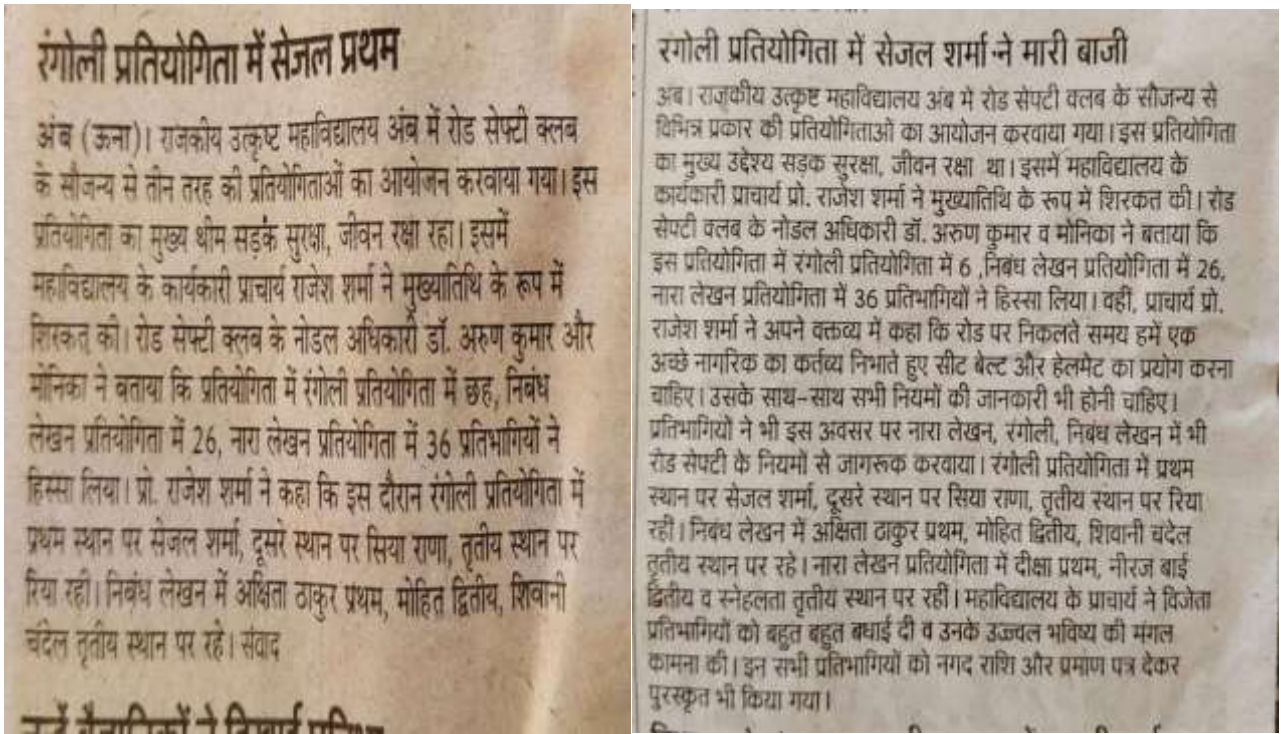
रंगोली प्रतियोगिता में सेजल प्रथम

अंब (ऊना)। राजकीय उत्कृष्ट महाविद्यालय अंब में रोड सेफ्टी क्लब के सौजन्य से तीन तरह की प्रतियोगिताओं का आयोजन करवाया गया। इस प्रतियोगिता का मुख्य थीम सड़क सुरक्षा, जीवन रक्षा रहा। इसमें महाविद्यालय के कार्यकारी प्राचार्य राजेश शर्मा ने मुख्यातिथि के रूप में शिरकत की। रोड सेफ्टी क्लब के नोडल अधिकारी डॉ. अरुण कुमार और मोनिका ने बताया कि प्रतियोगिता में रंगोली प्रतियोगिता में छह, निबंध लेखन प्रतियोगिता में 26, नारा लेखन प्रतियोगिता में 36 प्रतिभागियों ने हिस्सा लिया। प्रो. राजेश शर्मा ने कहा कि इस दौरान रंगोली प्रतियोगिता में प्रथम स्थान पर सेजल शर्मा, दूसरे स्थान पर सिया राणा, तृतीय स्थान पर रिया रही। निबंध लेखन में अक्षिता ठाकुर प्रथम, मोहित द्वितीय, शिवानी चंदेल तृतीय स्थान पर रहे। संवाद

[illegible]

रंगोली प्रतियोगिता में सेजल शर्मा ने मारी बाजी

अंब। राजकीय उत्कृष्ट महाविद्यालय अंब मे रोड सेफ्टी क्लब के सौजन्य से विभिन्न प्रकार की प्रतियोगिताओ का आयोजन करवाया गया। इस प्रतियोगिता का मुख्य उद्देश्य सड़क सुरक्षा, जीवन रक्षा था। इसमें महाविद्यालय के कार्यकारी प्राचार्य प्रो. राजेश शर्मा ने मुख्यातिथि के रूप में शिरकत की। रोड सेफ्टी क्लब के नोडल अधिकारी डॉ. अरुण कुमार व मोनिका ने बताया कि इस प्रतियोगिता में रंगोली प्रतियोगिता मे 6 ,निबंध लेखन प्रतियोगिता में 26, नारा लेखन प्रतियोगिता में 36 प्रतिभागियों ने हिस्सा लिया। वहीं, प्राचार्य प्रो. राजेश शर्मा ने अपने वक्तव्य में कहा कि रोड पर निकलते समय हमें एक अच्छे नागरिक का कर्तव्य निभाते हुए सीट बेल्ट और हेलमेट का प्रयोग करना चाहिए। उसके साथ-साथ सभी नियमों की जानकारी भी होनी चाहिए। प्रतिभागियों ने भी इस अवसर पर नारा लेखन, रंगोली, निबंध लेखन में भी रोड सेफ्टी के नियमों से जागरूक करवाया। रंगोली प्रतियोगिता मे प्रथम स्थान पर सेजल शर्मा, दूसरे स्थान पर सिया राणा, तृतीय स्थान पर रिया रही। निबंध लेखन में अक्षिता ठाकुर प्रथम, मोहित द्वितीय, शिवानी चंदेल तृतीय स्थान पर रहे। नारा लेखन प्रतियोगिता में दीक्षा प्रथम, नीरज बाई द्वितीय व स्नेहलता तृतीय स्थान पर रहीं। महाविद्यालय के प्राचार्य ने विजेता प्रतिभागियों को बहुत बहुत बधाई दी व उनके उज्ज्वल भविष्य की मंगल कामना की। इन सभी प्रतिभागियों को नगद राशि और प्रमाण पत्र देकर पुरस्कृत भी किया गया।